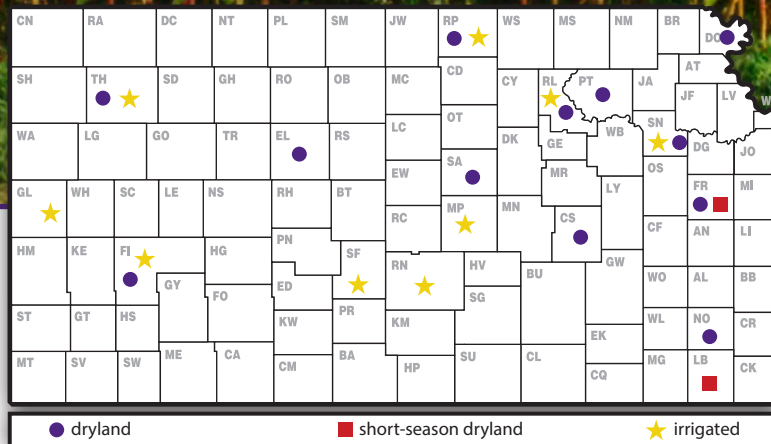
CN RA DC NT PL SM JW RP WS MS NM BR DP
SH TH SD GH RO OB MC CD CY RL PT JA AT
JF LV W
WA LG GO TR EL RS LC OT DK GE WB SN DG JO
EW SA MR OS
GL WH SC LE NS RH BT LY FR MI
RC MP MN CS
HM KE FI HG PN SF CF AN LI
RN HV GW
GY ED BU WO AL BB
FO
ST GT HS KW PR KM SG WL NO CR
EK
MT SV SW ME CA CM BA HP SU CL MG LB CK
CQ

dryland
short-season dryland
irrigated